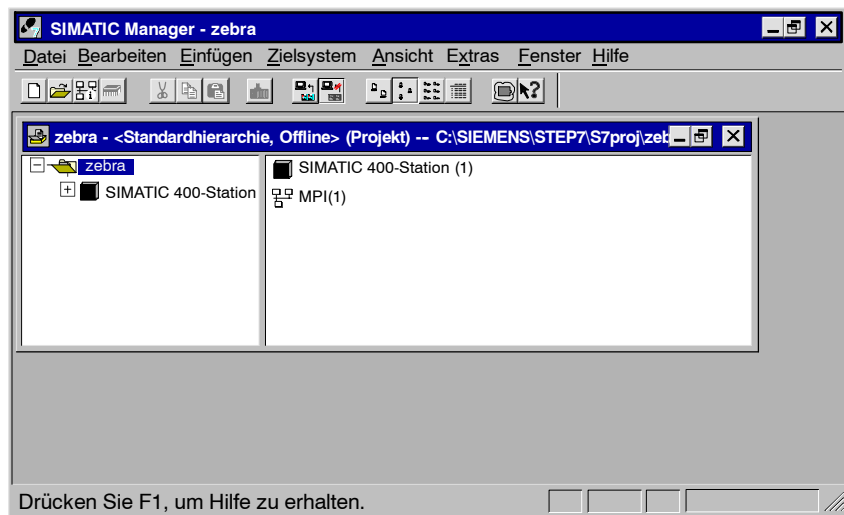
SIMATIC Manager - zebra

Datei Bearbeiten Einfügen Zielsystem Ansicht Extras Fenster Hilfe

zebra - <Standardhierarchie, Offline> (Projekt) -- C:\SIEMENS\STEP7\S7proj\zeb

zebra

SIMATIC 400-Station

SIMATIC 400-Station (1)

MPI(1)

Drücken Sie F1, um Hilfe zu erhalten.